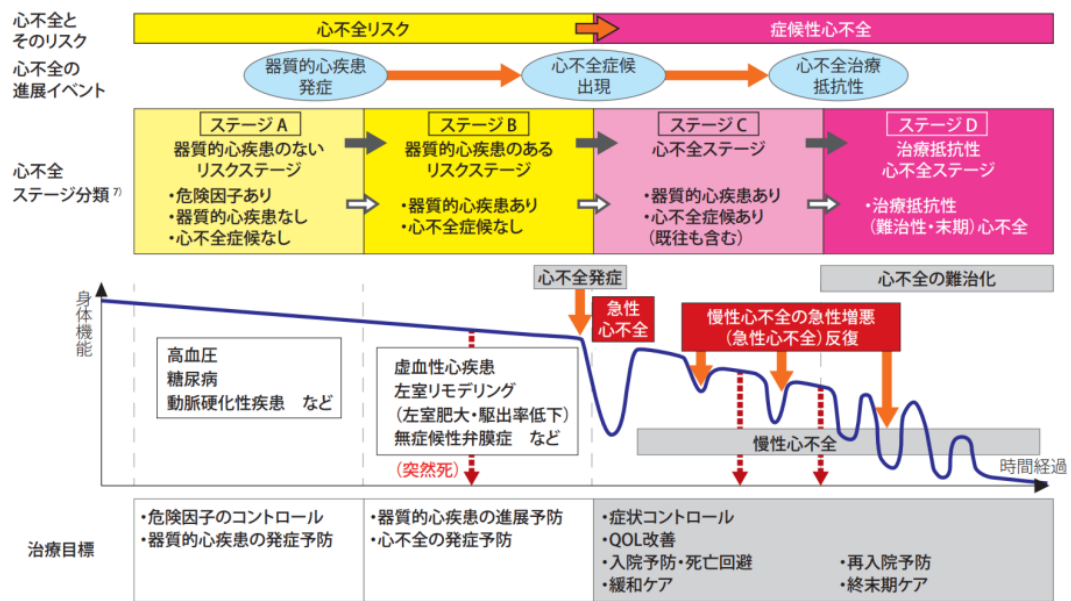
心不全とそのリスク

心不全リスク

症候性心不全

心不全の進展イベント

器質的心疾患発症

心不全症候出現

心不全治療抵抗性

心不全ステージ分類 $^{7)}$

ステージ A
器質的心疾患のないリスクステージ
・危険因子あり
・器質的心疾患なし
・心不全症候なし

ステージ B
器質的心疾患のあるリスクステージ
・器質的心疾患あり
・心不全症候なし

ステージ C
心不全ステージ
・器質的心疾患あり
・心不全症候あり
(既往も含む)

ステージ D
治療抵抗性心不全ステージ
・治療抵抗性
(難治性・末期)心不全

心不全発症

心不全の難治化

身体機能

急性心不全

慢性心不全の急性増悪
(急性心不全)反復

高血圧
糖尿病
動脈硬化性疾患　など

虚血性心疾患
左室リモデリング
(左室肥大・駆出率低下)
無症候性弁膜症　など

(突然死)

慢性心不全

時間経過

治療目標

・危険因子のコントロール
・器質的心疾患の発症予防

・器質的心疾患の進展予防
・心不全の発症予防

・症状コントロール
・QOL改善
・入院予防・死亡回避
・緩和ケア

・再入院予防
・終末期ケア